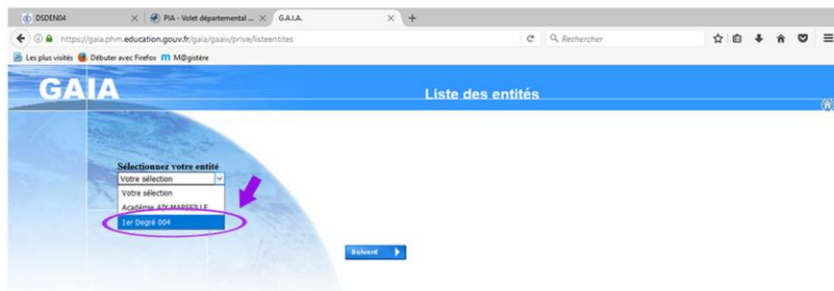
DSDEN04
PIA - Volet départemental ...
G.A.I.A.
https://gaia.phm.education.gouv.fr/gaia/gaaix/prive/listeentites
Rechercher
Les plus visités
Débuter avec Firefox
M@gistère

GAIA
Liste des entités

Sélectionnez votre entité
Votre sélection
Votre sélection
Académie AIX-MARSEILLE
1er Degré 004

Suivant